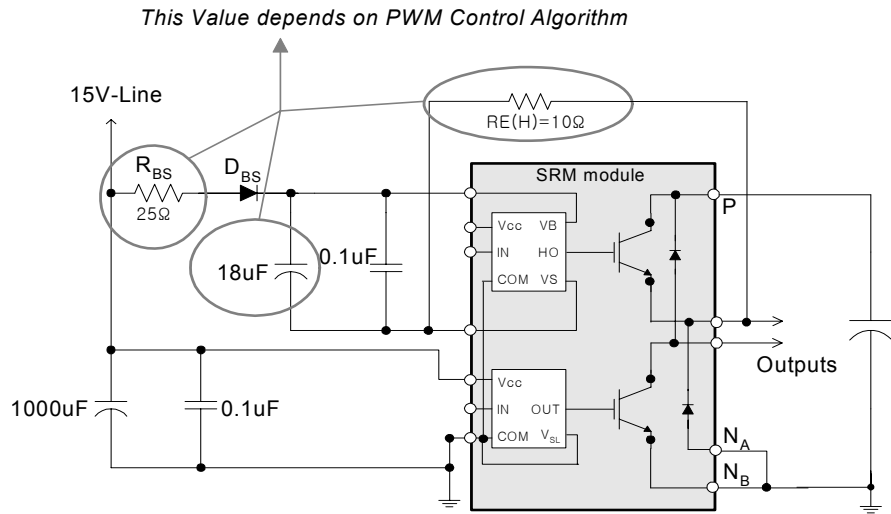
This Value depends on PWM Control Algorithm

15V-Line

RE(H)=10Ω

$R_{BS}$

25Ω

$D_{BS}$

SRM module

Vcc VB

IN HO

COM VS

P

18uF

0.1uF

Outputs

Vcc

IN OUT

COM $V_{SL}$

1000uF

0.1uF

$N_A$

$N_B$